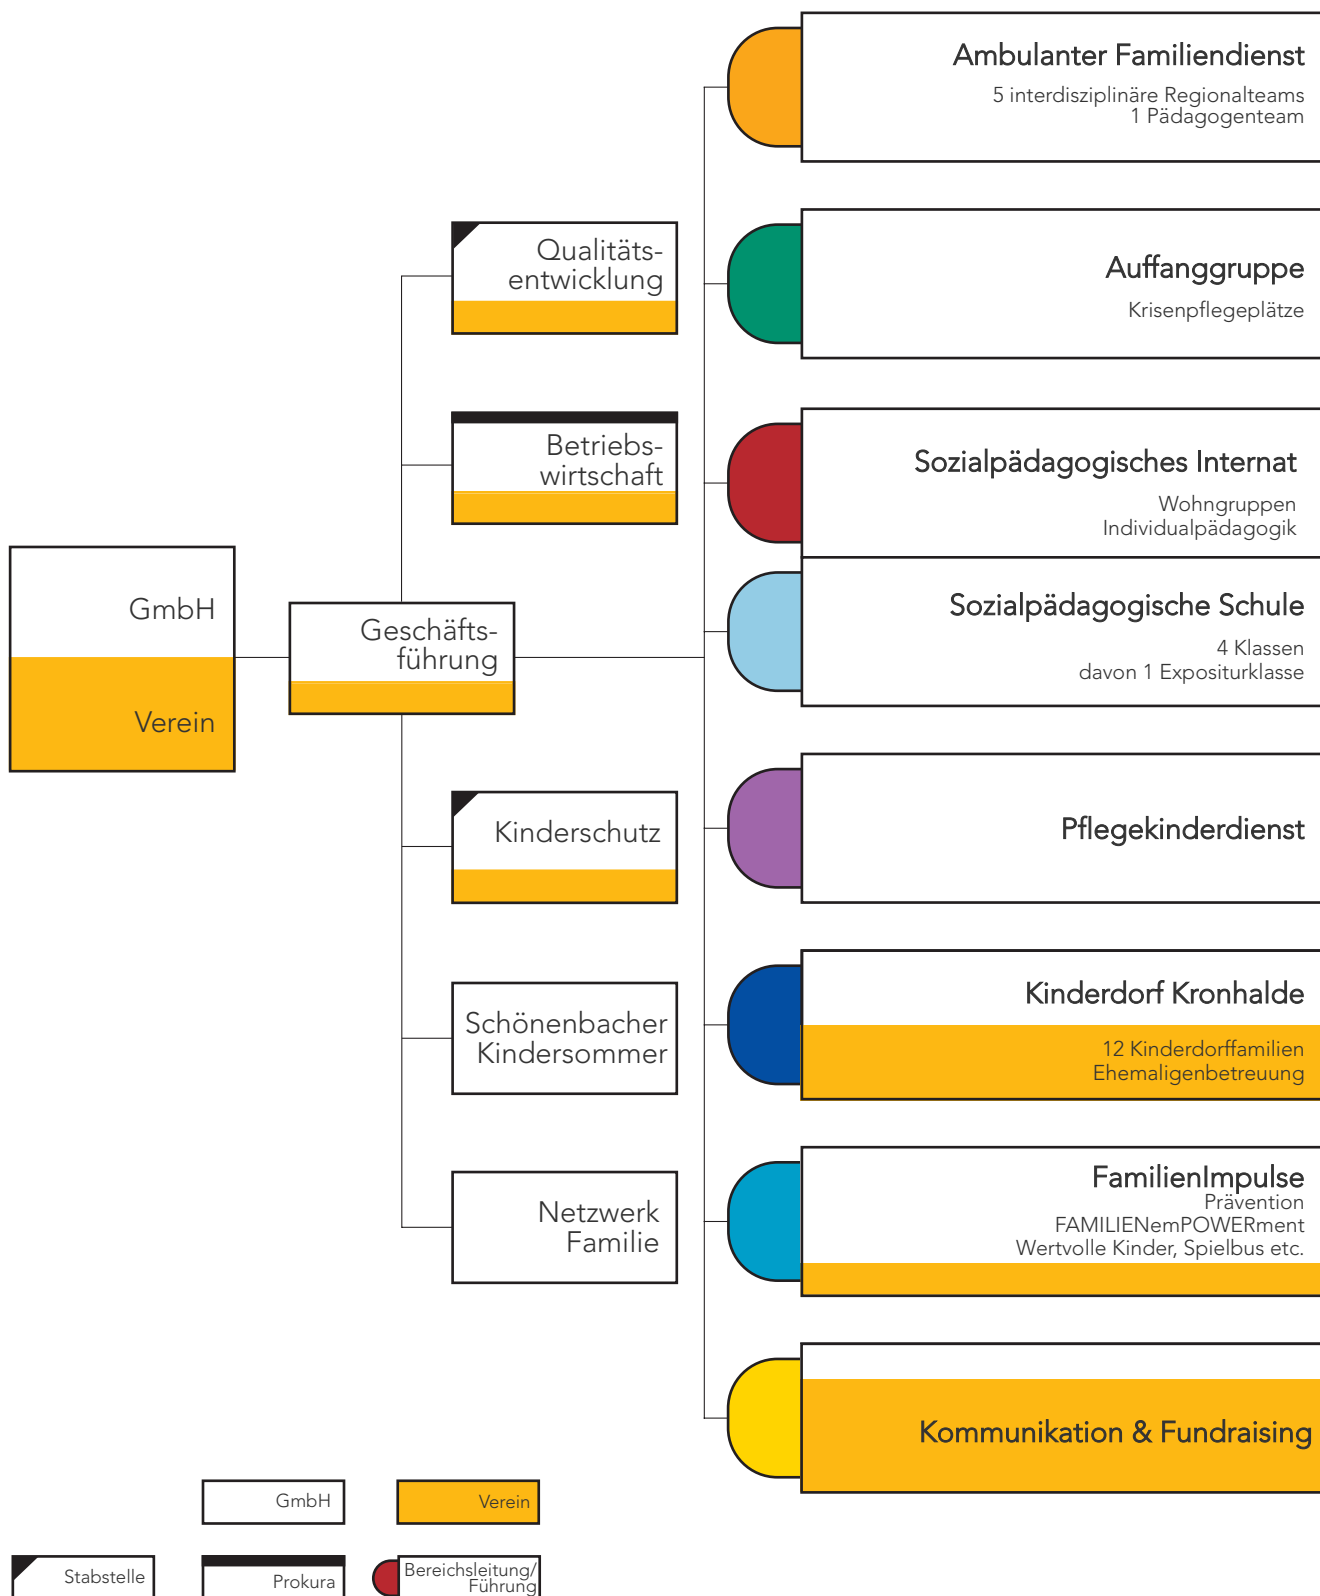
GmbH

Verein

Geschäftsführung

Qualitätsentwicklung

Betriebswirtschaft

Kinderschutz

Schönenbacher Kindersommer

Netzwerk Familie

Ambulanter Familiendienst

5 interdisziplinäre Regionalteams
1 Pädagogenteam

Auffanggruppe

Krisenpflegeplätze

Sozialpädagogisches Internat

Wohngruppen
Individualpädagogik

Sozialpädagogische Schule

4 Klassen
davon 1 Expositurklasse

Pflegekinderdienst

Kinderdorf Kronhalde

12 Kinderdorffamilien
Ehemaligenbetreuung

FamilienImpulse
Prävention
FAMILIENemPOWERment
Wertvolle Kinder, Spielbus etc.

Kommunikation & Fundraising

GmbH

Verein

Stabstelle

Prokura

Bereichsleitung/ Führung